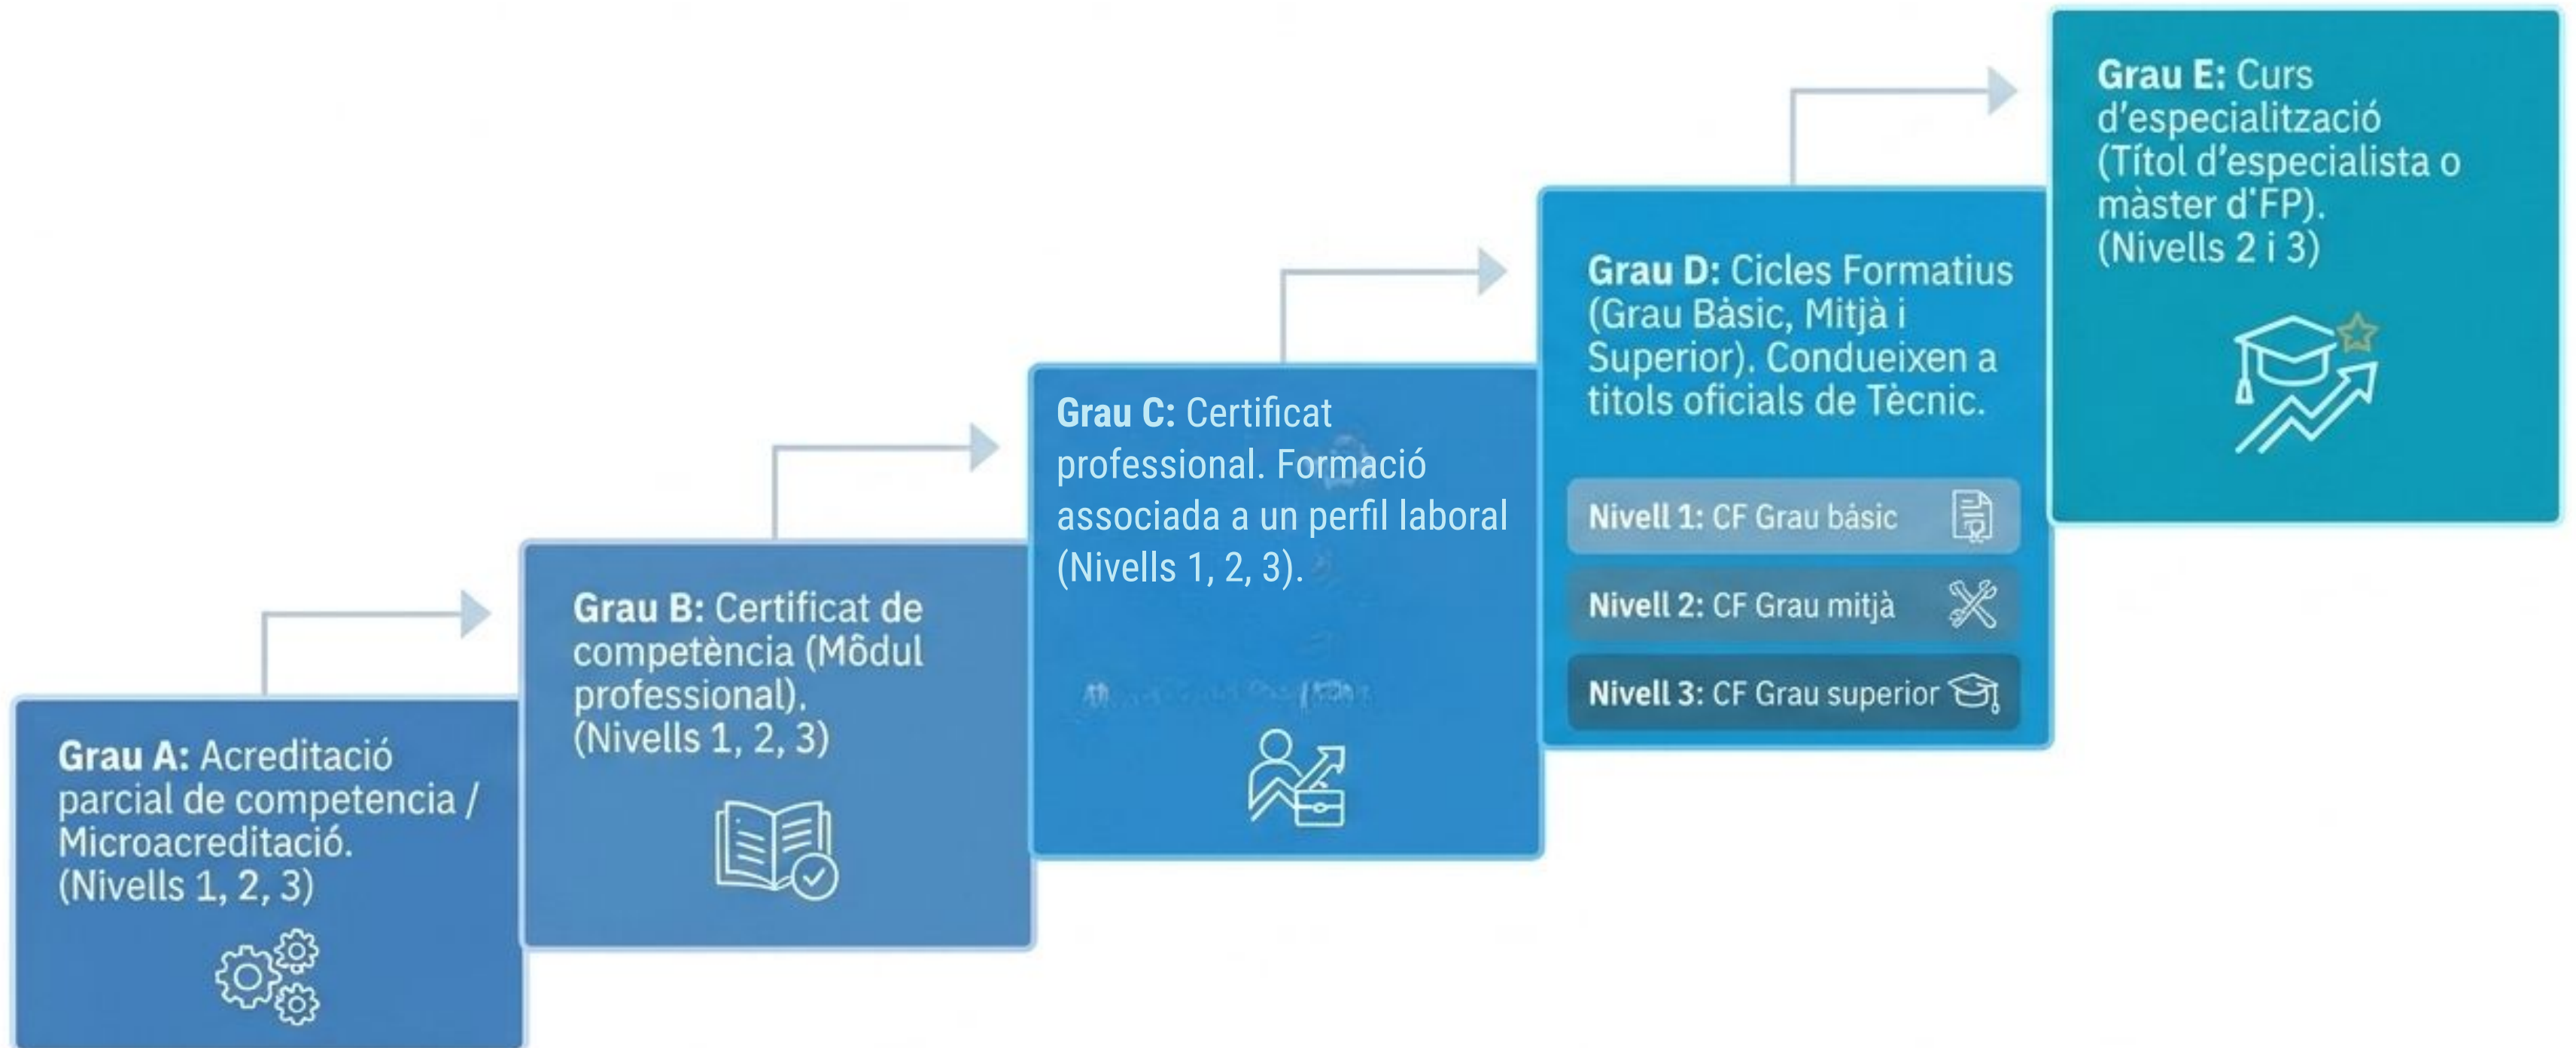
**Grau A:** Acreditació parcial de competencia / Microacreditació. (Nivells 1, 2, 3)

**Grau B:** Certificat de competència (Môdul professional). (Nivells 1, 2, 3)

**Grau C:** Certificat professional. Formació associada a un perfil laboral (Nivells 1, 2, 3).

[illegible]

**Grau D:** Cicles Formatius (Grau Bàsic, Mitjà i Superior). Condueixen a titols oficials de Tècnic.

**Nivell 1:** CF Grau bàsic

**Nivell 2:** CF Grau mitjà

**Nivell 3:** CF Grau superior

**Grau E:** Curs d'especialització (Títol d'especialista o màster d'FP). (Nivells 2 i 3)